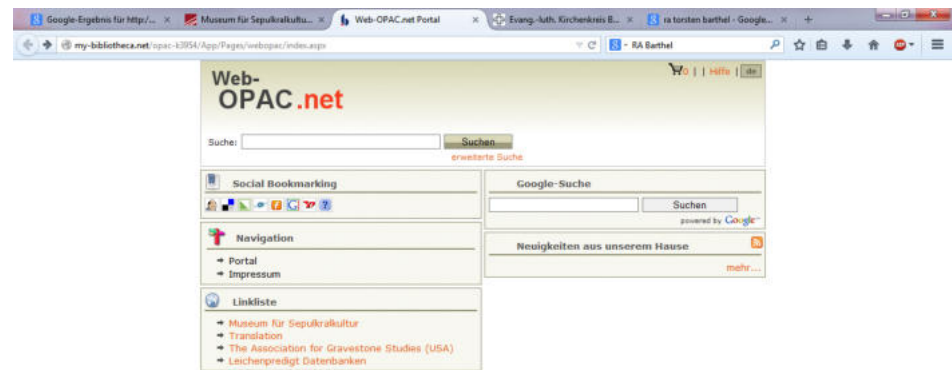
Google-Ergebnis für http:/... ×
Museum für Sepulkralkultu... ×
Web-OPAC.net Portal ×
Evang.-luth. Kirchenkreis B... ×
ra torsten barthel - Google... ×
+

my-bibliotheca.net/opac-k3954/App/Pages/webopac/index.aspx

RA Barthel

Web-
OPAC.net

0 | | Hilfe | de

Suche: Suchen
erweiterte Suche

Social Bookmarking

Google-Suche

Suchen
powered by Google

Navigation

Portal
Impressum

Neuigkeiten aus unserem Hause

mehr...

Linkliste

Museum für Sepulkralkultur
Translation
The Association for Gravestone Studies (USA)
Leichenpredigt Datenbanken